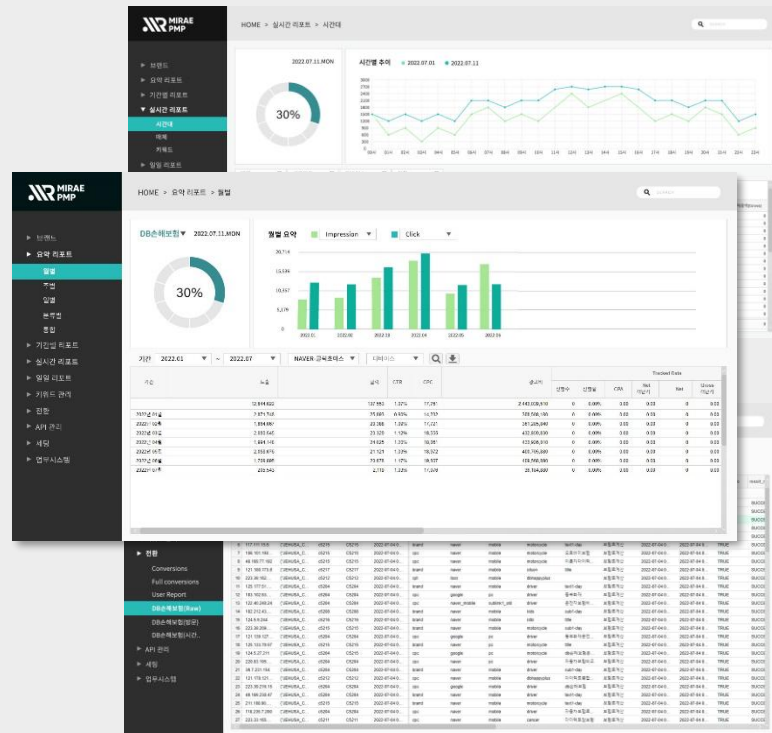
MIRAE PMP

HOME > 실시간 리포트 > 시간대

브랜드
요약 리포트
기간별 리포트
실시간 리포트
시간대
매체
키워드
일별 리포트

2022.07.11.MON

30%

시간별 추이 2022.07.01 2022.07.11

MIRAE PMP

HOME > 요약 리포트 > 월별

브랜드
요약 리포트
월별
주별
일별
요일별
종합
기간별 리포트
실시간 리포트
일별 리포트
키워드 관리
전환
API 관리
세팅
업무시스템

DB손해보험 2022.07.11.MON

30%

월별 요약 Impression Click

20,714
15,536
10,357
5,179
0

2022.01 2022.02 2022.03 2022.04 2022.05 2022.06

기간 2022.01 ~ 2022.07 NAVER 금액조회 디바이스

| 구분 | 노출 | 클릭 | CTR | CPC | 광고비 | 전환수 | 전환율 | CPA | Net 이익 | Net | Gross 이익 | |
|---|---|---|---|---|---|---|---|---|---|---|---|---|
| | 12,644,822 | 137,993 | 1.12% | 17,791 | 2,443,838,610 | 0 | 0.00% | 0.00 | 0.00 | 0 | 0.00 | |
| 2022년 01월 | 2,071,753 | 25,693 | 0.83% | 14,737 | 329,596,190 | 0 | 0.00% | 0.00 | 0.00 | 0 | 0.00 | |
| 2022년 02월 | 1,894,967 | 23,388 | 1.23% | 17,721 | 281,025,940 | 0 | 0.00% | 0.00 | 0.00 | 0 | 0.00 | |
| 2022년 03월 | 2,082,642 | 23,329 | 1.12% | 18,355 | 432,600,000 | 0 | 0.00% | 0.00 | 0.00 | 0 | 0.00 | |
| 2022년 04월 | 1,994,148 | 24,625 | 1.23% | 18,381 | 433,606,000 | 0 | 0.00% | 0.00 | 0.00 | 0 | 0.00 | |
| 2022년 05월 | 2,583,676 | 27,121 | 1.33% | 18,372 | 493,705,680 | 0 | 0.00% | 0.00 | 0.00 | 0 | 0.00 | |
| 2022년 06월 | 1,730,665 | 23,679 | 1.37% | 16,337 | 438,795,390 | 0 | 0.00% | 0.00 | 0.00 | 0 | 0.00 | |
| 2022년 07월 | 285,543 | 2,110 | 0.73% | 17,378 | 29,164,800 | 0 | 0.00% | 0.00 | 0.00 | 0 | 0.00 | |

전환
Conversions
Full conversions
User Report
DB손해보험(Raw)
DB손해보험(방문)
DB손해보험(시간...
API 관리
세팅
업무시스템

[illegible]